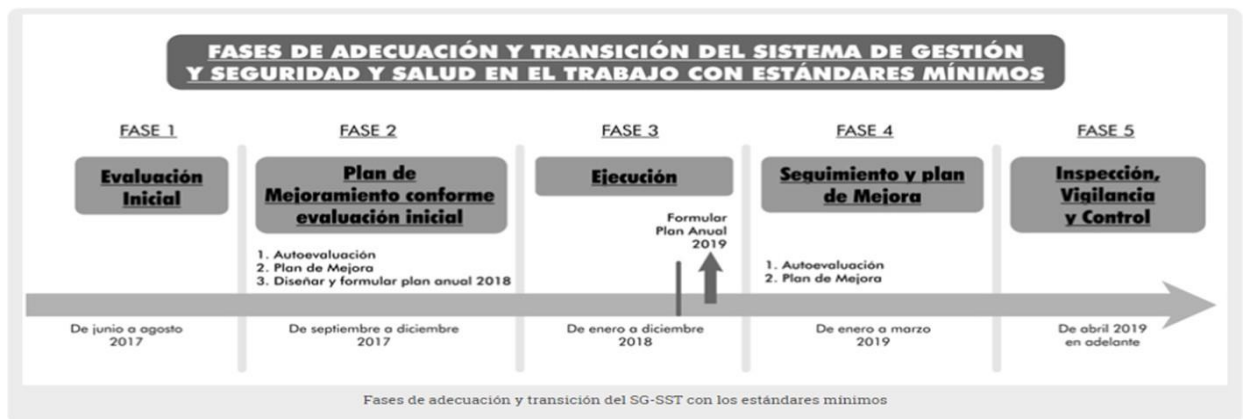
FASES DE ADECUACIÓN Y TRANSICIÓN DEL SISTEMA DE GESTIÓN Y SEGURIDAD Y SALUD EN EL TRABAJO CON ESTÁNDARES MÍNIMOS

FASE 1

Evaluación Inicial

De junio a agosto 2017

FASE 2

Plan de Mejoramiento conforme evaluación inicial

1. Autoevaluación
2. Plan de Mejora
3. Diseñar y formular plan anual 2018

De septiembre a diciembre 2017

FASE 3

Ejecución

Formular Plan Anual 2019

De enero a diciembre 2018

FASE 4

Seguimiento y plan de Mejora

1. Autoevaluación
2. Plan de Mejora

De enero a marzo 2019

FASE 5

Inspección, Vigilancia y Control

De abril 2019 en adelante

Fases de adecuación y transición del SG-SST con los estándares mínimos